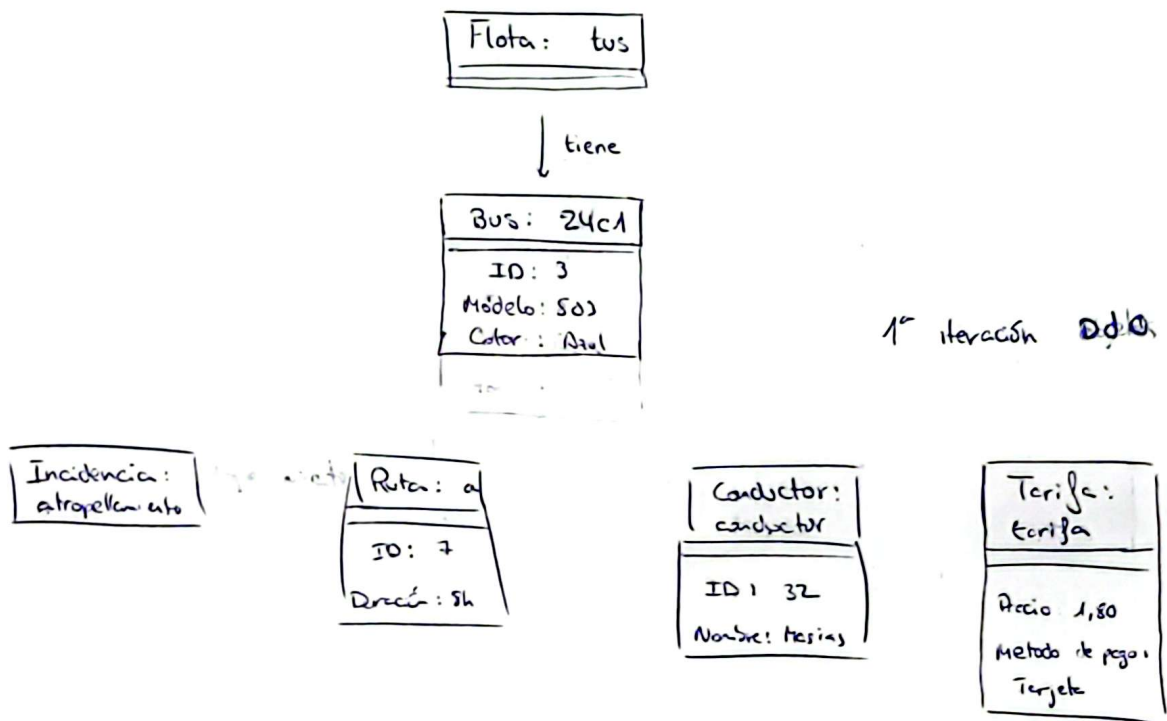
Flota: bus

tiene

Bus: 24c1

ID: 3
Módelo: 503
Color: Azul

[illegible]

1ª iteración DdO

Incidencia: atropellamiento

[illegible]

Ruta: a

ID: 7
Duración: 5h

Conductor: conductor

ID: 32
Nombre: Mesias

Tarifa: tarifa

Precio 1,80
Metodo de pago: Tarjeta